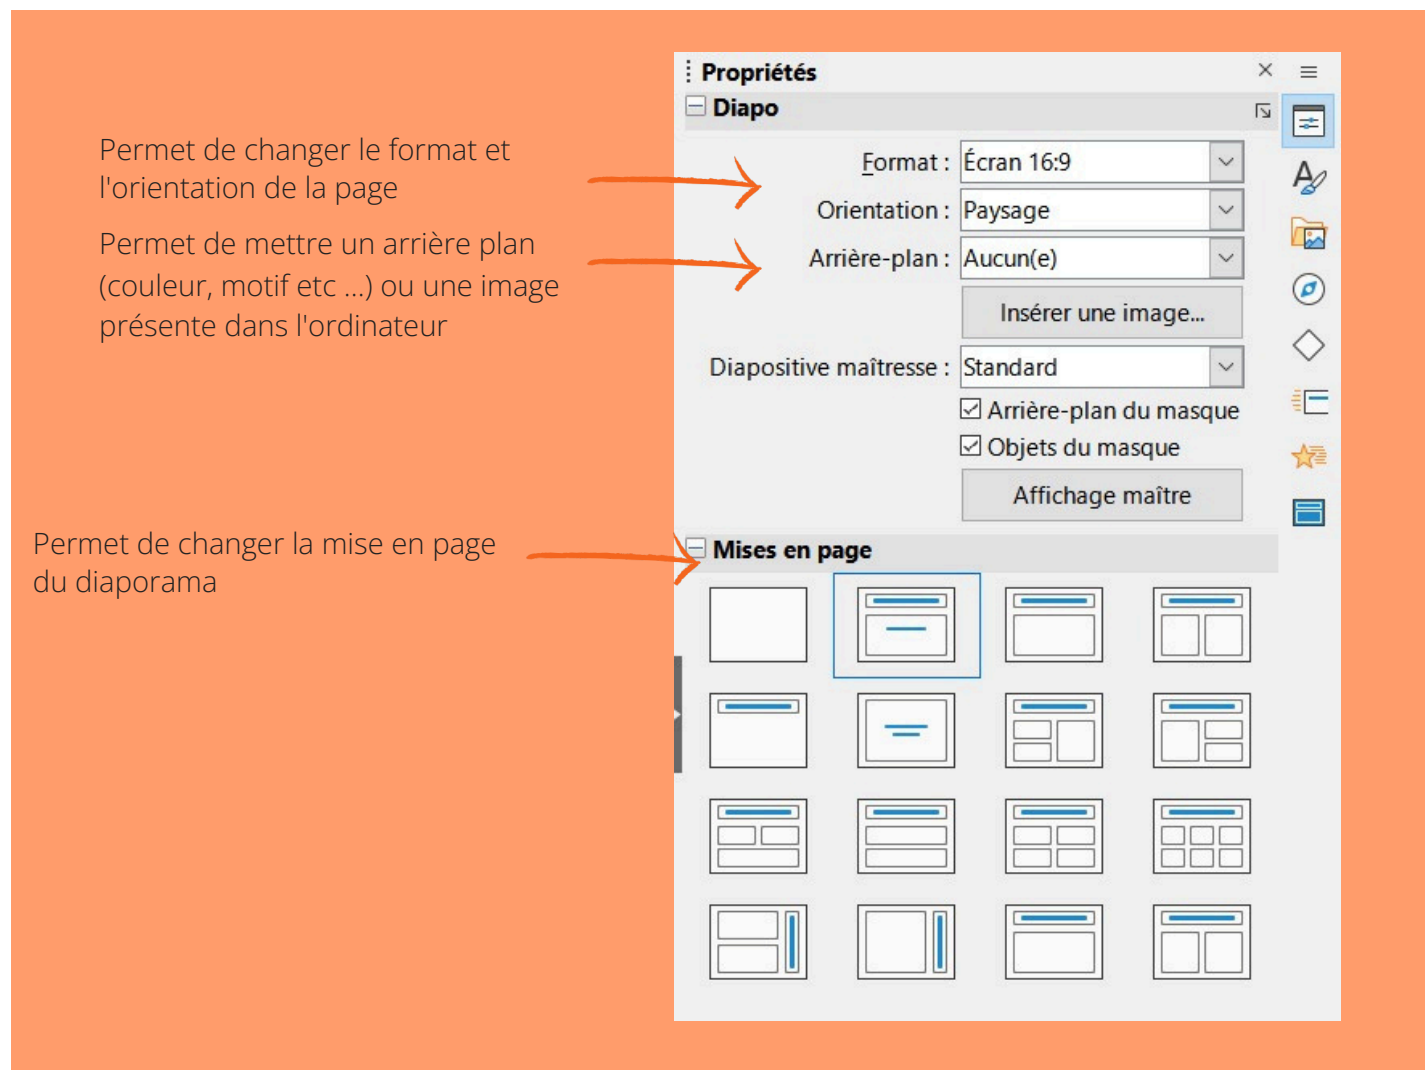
Permet de changer le format et l'orientation de la page

Permet de mettre un arrière plan (couleur, motif etc ...) ou une image présente dans l'ordinateur

Permet de changer la mise en page du diaporama

Propriétés

Diapo

Format : Écran 16:9

Orientation : Paysage

Arrière-plan : Aucun(e)

Insérer une image...

Diapositive maîtresse : Standard

☑ Arrière-plan du masque

☑ Objets du masque

Affichage maître

Mises en page